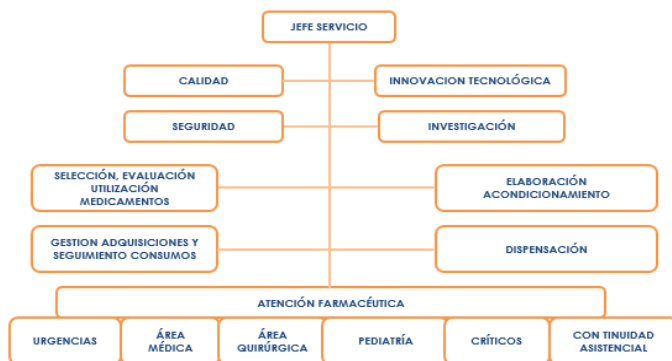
JEFE SERVICIO

CALIDAD

INNOVACION TECNOLÓGICA

SEGURIDAD

INVESTIGACIÓN

SELECCIÓN, EVALUACIÓN UTILIZACIÓN MEDICAMENTOS

ELABORACIÓN ACONDICIONAMIENTO

GESTION ADQUISICIONES Y SEGUIMIENTO CONSUMOS

DISPENSACIÓN

ATENCIÓN FARMACÉUTICA

URGENCIAS

ÁREA MÉDICA

ÁREA QUIRÚRGICA

PEDIATRÍA

CRÍTICOS

CON TINUIDAD ASISTENCIAL